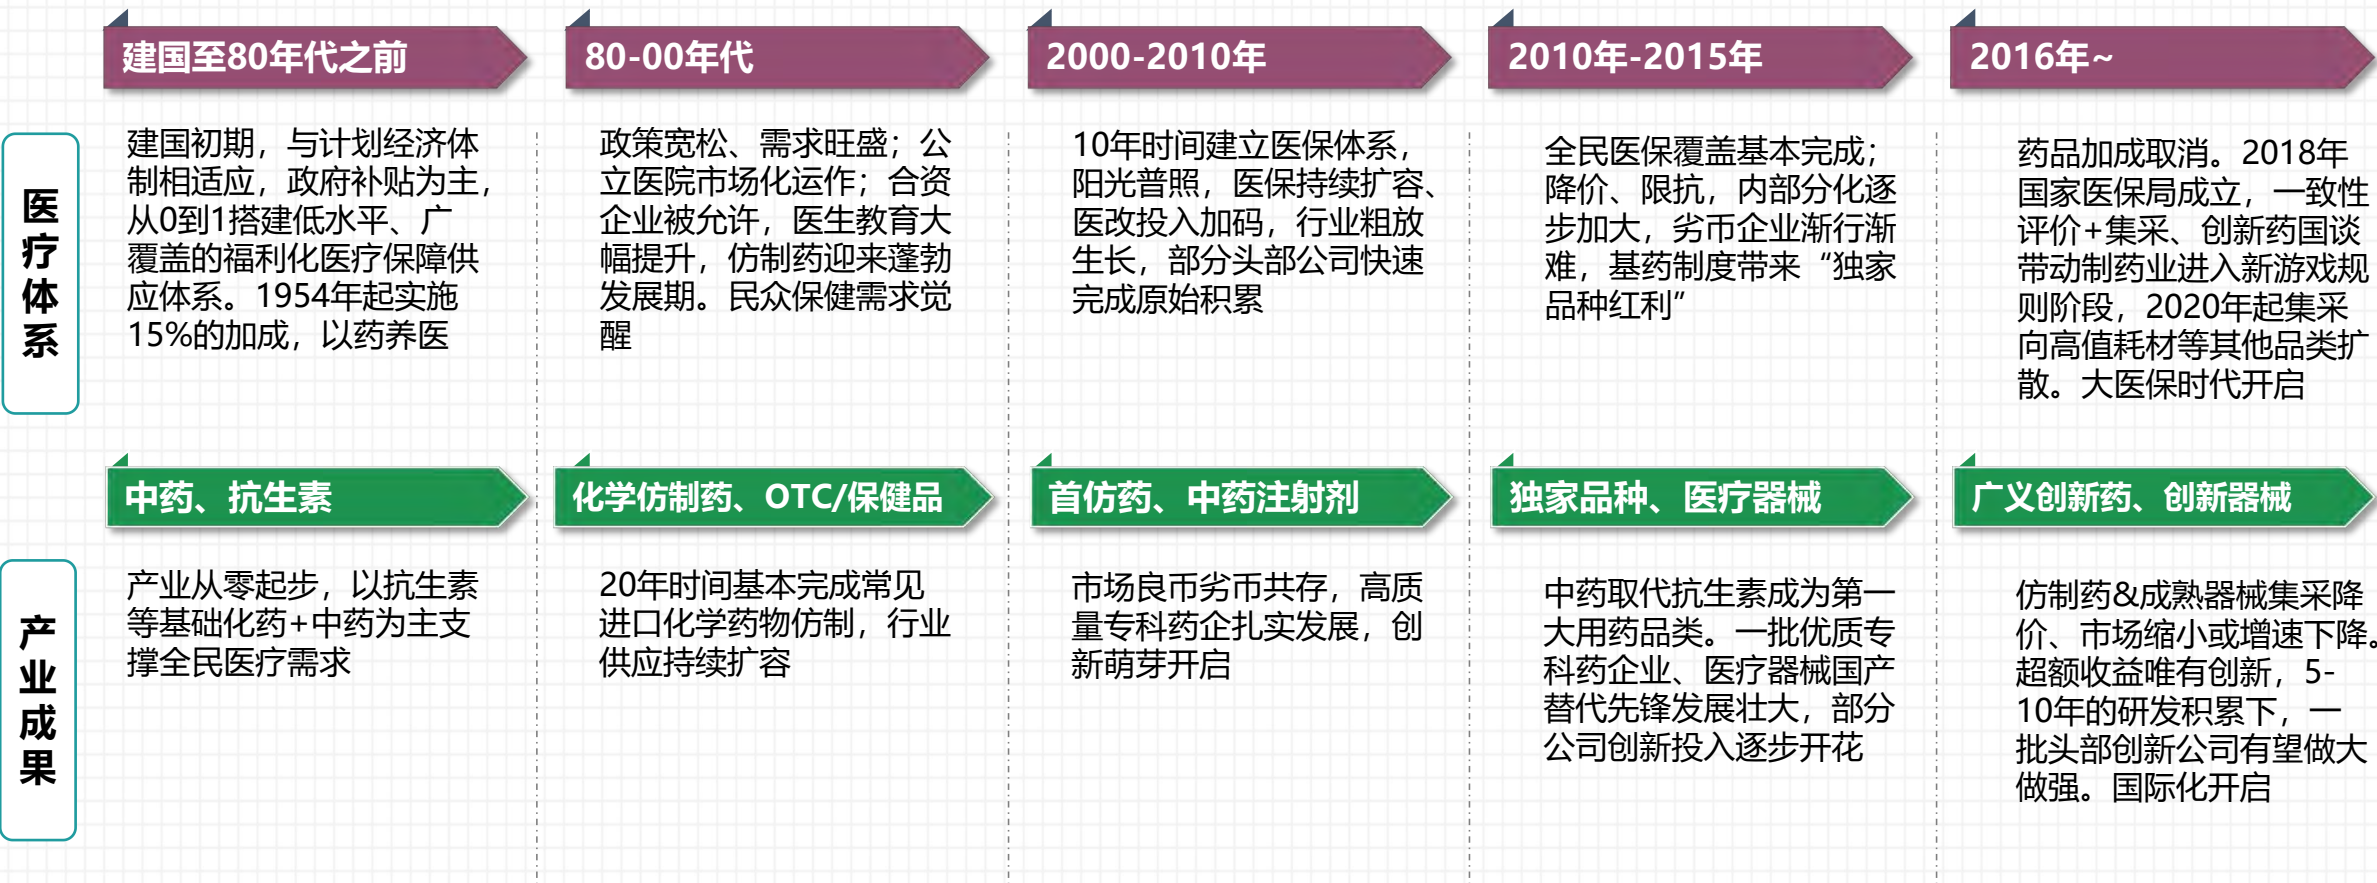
医疗体系

建国至80年代之前

建国初期，与计划经济体制相适应，政府补贴为主，从0到1搭建低水平、广覆盖的福利化医疗保障供应体系。1954年起实施15%的加成，以药养医

80-00年代

政策宽松、需求旺盛；公立医院市场化运作；合资企业被允许，医生教育大幅提升，仿制药迎来蓬勃发展期。民众保健需求觉醒

2000-2010年

10年时间建立医保体系，阳光普照，医保持续扩容、医改投入加码，行业粗放生长，部分头部公司快速完成原始积累

2010年-2015年

全民医保覆盖基本完成；降价、限抗，内部分化逐步加大，劣币企业渐行渐难，基药制度带来“独家品种红利”

2016年~

药品加成取消。2018年国家医保局成立，一致性评价+集采、创新药国谈带动制药业进入新游戏规则阶段，2020年起集采向高值耗材等其他品类扩散。大医保时代开启

产业成果

中药、抗生素

产业从零起步，以抗生素等基础化药+中药为主支撑全民医疗需求

化学仿制药、OTC/保健品

20年时间基本完成常见进口化学药物仿制，行业供应持续扩容

首仿药、中药注射剂

市场良币劣币共存，高质量专科药企扎实发展，创新萌芽开启

独家品种、医疗器械

中药取代抗生素成为第一大用药品类。一批优质专科药企业、医疗器械国产替代先锋发展壮大，部分公司创新投入逐步开花

广义创新药、创新器械

仿制药&成熟器械集采降价、市场缩小或增速下降。超额收益唯有创新，5-10年的研发积累下，一批头部创新公司有望做大做强。国际化开启